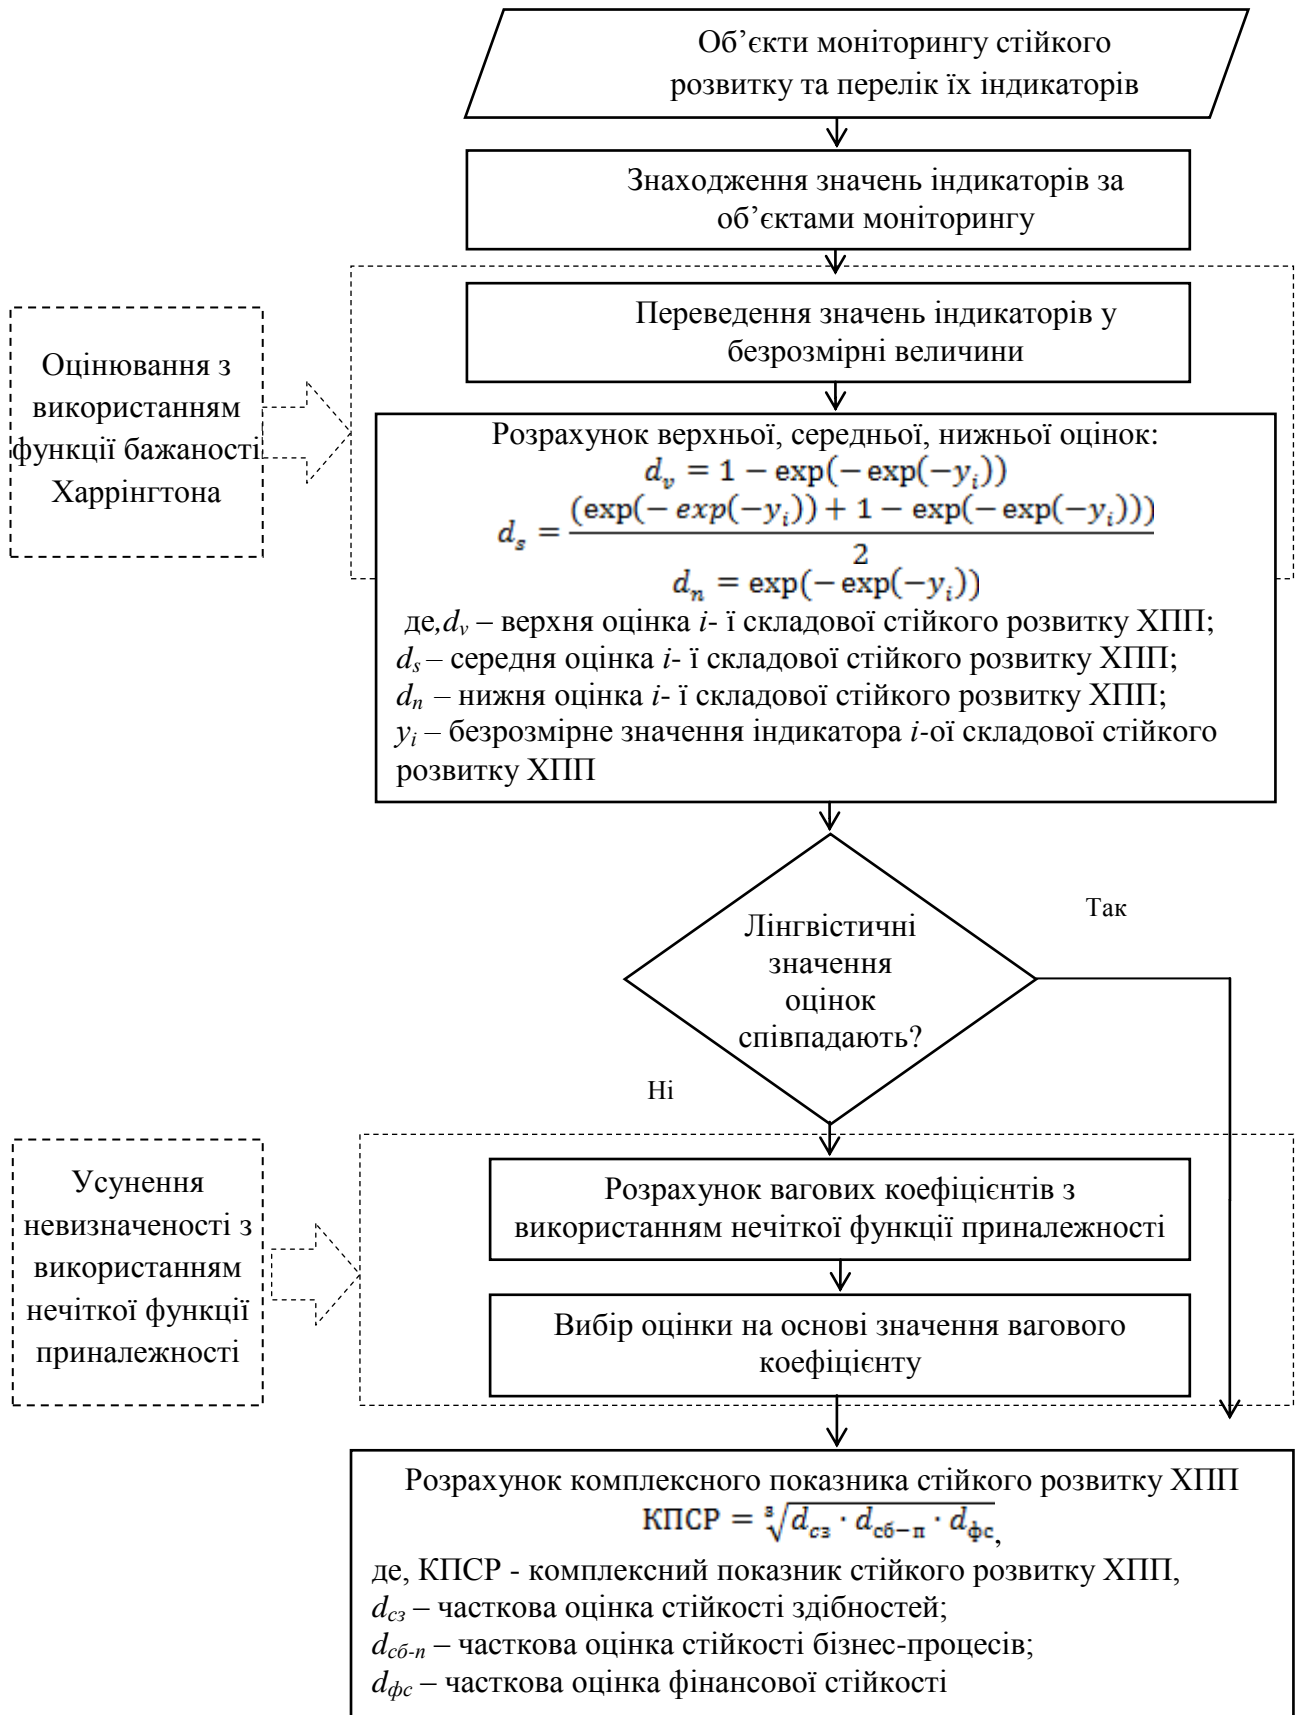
Об’єкти моніторингу стійкого розвитку та перелік їх індикаторів

Знаходження значень індикаторів за об’єктами моніторингу

Оцінювання з використанням функції бажаності Харрінгтона

Переведення значень індикаторів у безрозмірні величини

Розрахунок верхньої, середньої, нижньої оцінок:
$d_v = 1 - \exp(-\exp(-y_i))$
$d_s = \frac{(\exp(-exp(-y_i)) + 1 - \exp(-\exp(-y_i)))}{2}$
$d_n = \exp(-\exp(-y_i))$
де,$d_v$ – верхня оцінка $i$- ї складової стійкого розвитку ХПП;
$d_s$ – середня оцінка $i$- ї складової стійкого розвитку ХПП;
$d_n$ – нижня оцінка $i$- ї складової стійкого розвитку ХПП;
$y_i$ – безрозмірне значення індикатора $i$-ої складової стійкого розвитку ХПП

Лінгвістичні значення оцінок співпадають?

Так

Ні

Усунення невизначеності з використанням нечіткої функції приналежності

Розрахунок вагових коефіцієнтів з використанням нечіткої функції приналежності

Вибір оцінки на основі значення вагового коефіцієнту

Розрахунок комплексного показника стійкого розвитку ХПП
$КПСР = \sqrt[3]{d_{сз} \cdot d_{сб-п} \cdot d_{фс}}$,
де, КПСР - комплексний показник стійкого розвитку ХПП,
$d_{сз}$ – часткова оцінка стійкості здібностей;
$d_{сб-п}$ – часткова оцінка стійкості бізнес-процесів;
$d_{фс}$ – часткова оцінка фінансової стійкості